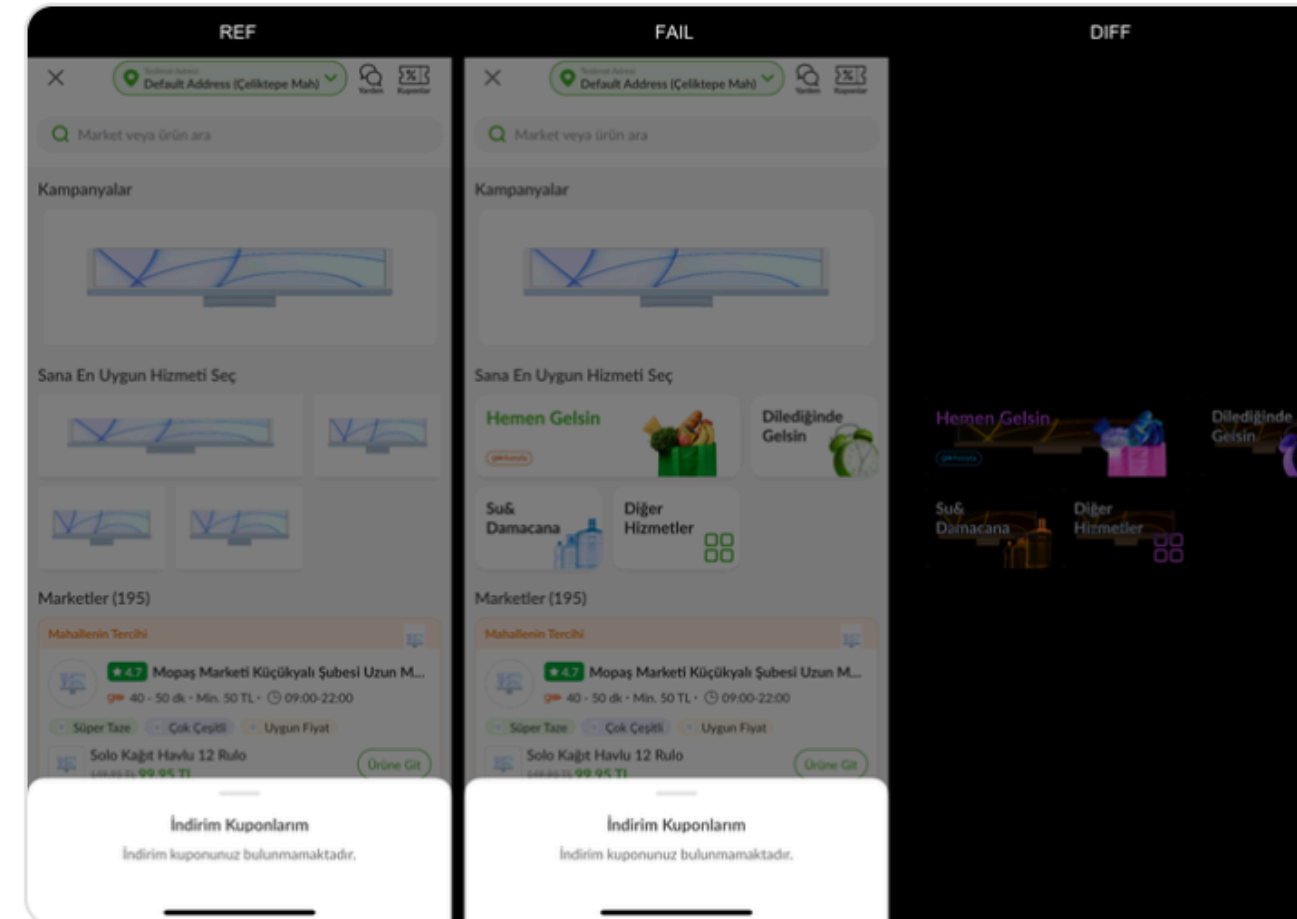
REF

× Teslimat Adresi Default Address (Çeliktepe Mah) Yardım Kuponlar

Market veya ürün ara

Kampanyalar

Sana En Uygun Hizmeti Seç

Marketler (195)

Mahallenin Tercihi

4.7 Mopaş Marketi Küçükyalı Şubesi Uzun M...

40 - 50 dk • Min. 50 TL • 09:00-22:00

Süper Taze Çok Çeşitli Uygun Fiyat

Solo Kağıt Havlu 12 Rulo

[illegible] 99,95 TL

Ürüne Git

İndirim Kuponlarım

İndirim kuponunuz bulunmamaktadır.

FAIL

× Teslimat Adresi Default Address (Çeliktepe Mah) Yardım Kuponlar

Market veya ürün ara

Kampanyalar

Sana En Uygun Hizmeti Seç

Hemen Gelsin

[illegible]

Dilediğinde Gelsin

Su& Damacana

Diğer Hizmetler

Marketler (195)

Mahallenin Tercihi

4.7 Mopaş Marketi Küçükyalı Şubesi Uzun M...

40 - 50 dk • Min. 50 TL • 09:00-22:00

Süper Taze Çok Çeşitli Uygun Fiyat

Solo Kağıt Havlu 12 Rulo

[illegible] 99,95 TL

Ürüne Git

İndirim Kuponlarım

İndirim kuponunuz bulunmamaktadır.

DIFF

Hemen Gelsin

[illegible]

Dilediğinde Gelsin

Su& Damacana

Diğer Hizmetler